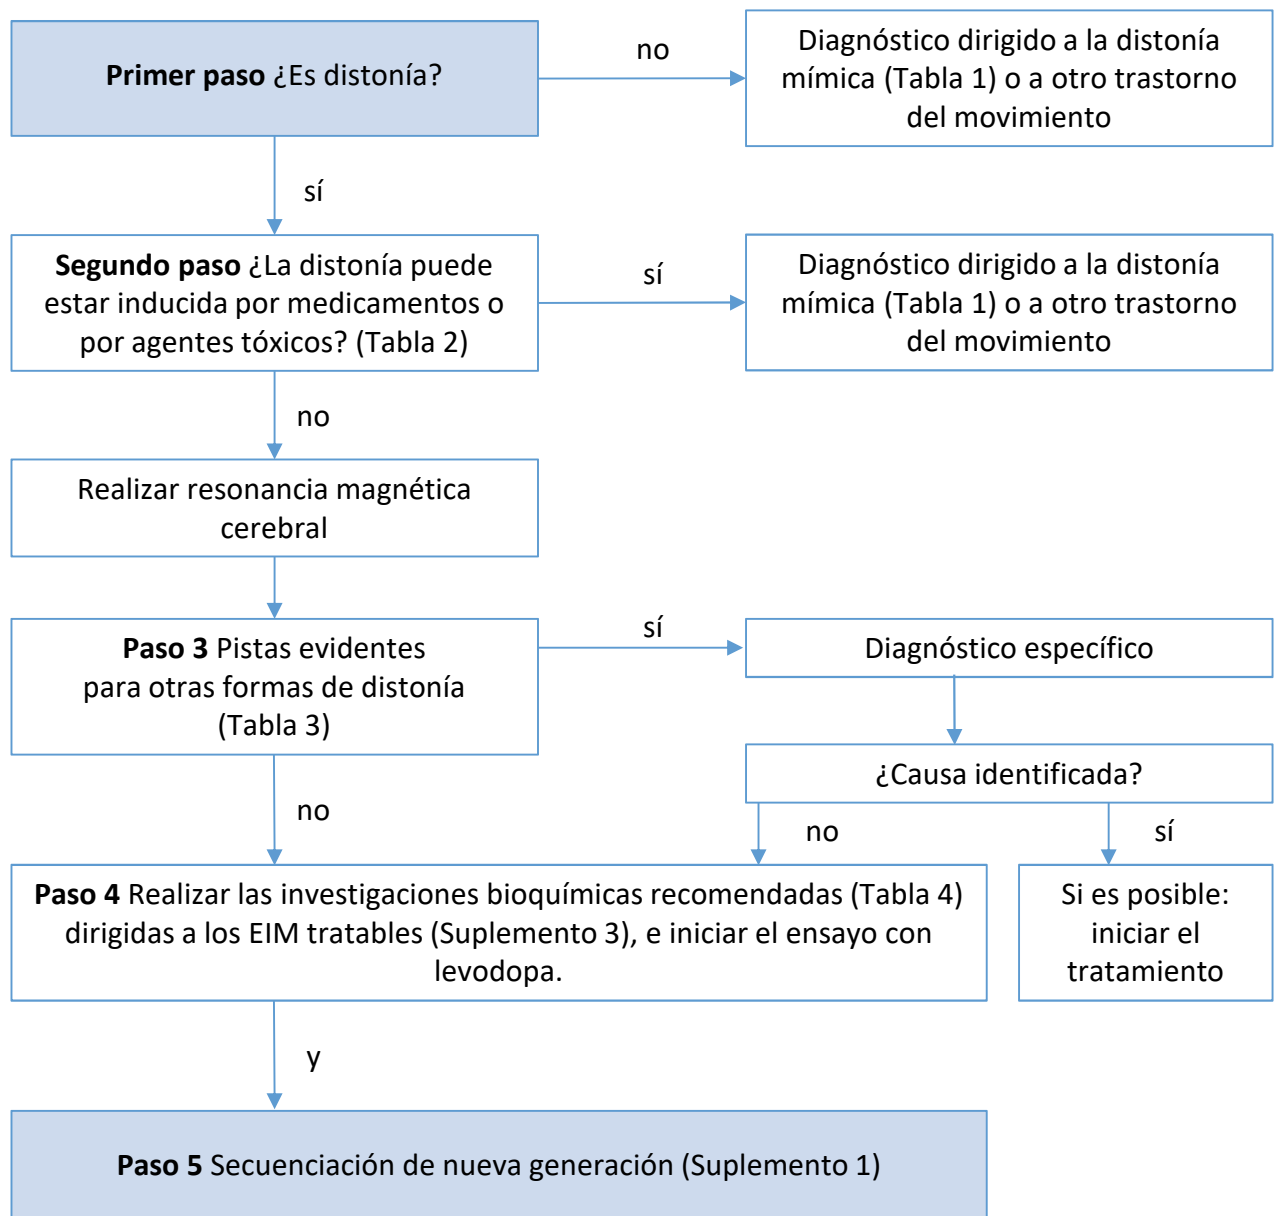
**Primer paso** ¿Es distonía?

no

Diagnóstico dirigido a la distonía mímica (Tabla 1) o a otro trastorno del movimiento

sí

**Segundo paso** ¿La distonía puede estar inducida por medicamentos o por agentes tóxicos? (Tabla 2)

sí

Diagnóstico dirigido a la distonía mímica (Tabla 1) o a otro trastorno del movimiento

no

Realizar resonancia magnética cerebral

**Paso 3** Pistas evidentes para otras formas de distonía (Tabla 3)

sí

Diagnóstico específico

¿Causa identificada?

no

no

sí

**Paso 4** Realizar las investigaciones bioquímicas recomendadas (Tabla 4) dirigidas a los EIM tratables (Suplemento 3), e iniciar el ensayo con levodopa.

Si es posible: iniciar el tratamiento

y

**Paso 5** Secuenciación de nueva generación (Suplemento 1)